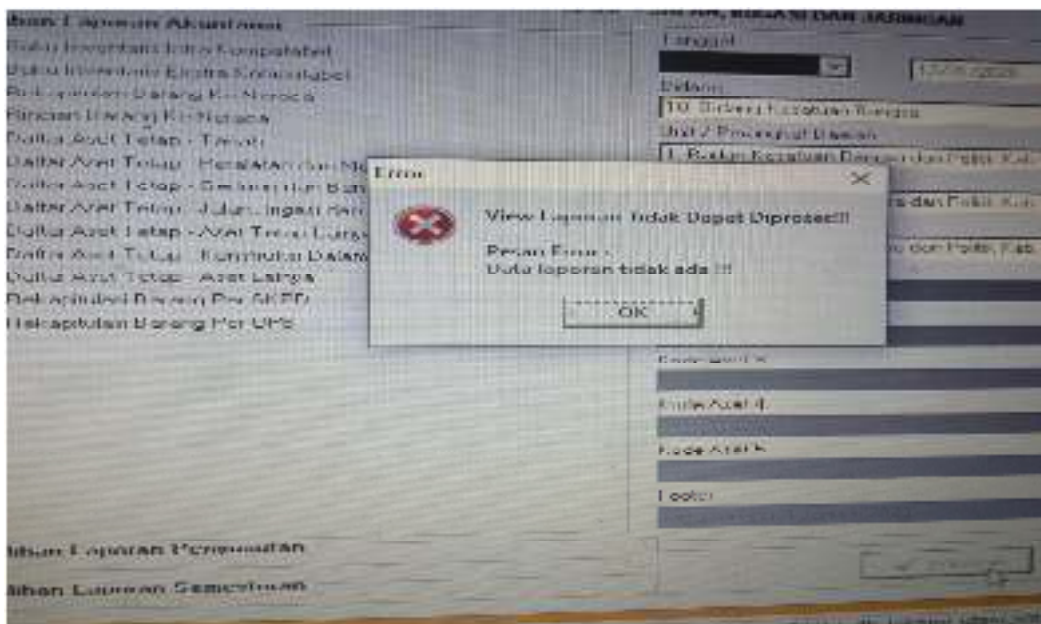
ihan Laporan Akuntansi
Buku Inventaris Intra Komptabel
Buku Inventaris Ekstra Komptabel
Rekapitulasi Barang Ke Neraca
Rincian Barang Ke Neraca
Daftar Aset Tetap - Tanah
Daftar Aset Tetap - Peralatan dan Me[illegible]
Daftar Aset Tetap - Gedung dan Ban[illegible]
Daftar Aset Tetap - Jalan, Irigasi dan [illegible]
Daftar Aset Tetap - Aset Tetap Lainny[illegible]
Daftar Aset Tetap - Konstruksi Dalam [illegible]
Daftar Aset Tetap - Aset Lainnya
Rekapitulasi Barang Per SKPD
Rekapitulasi Barang Per UPB

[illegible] AN, IRIGASI DAN JARINGAN
Tanggal
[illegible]
Bidang
10. Bidang Kesatuan Bangsa
Unit / Pengguna Barang
1. Badan Kesatuan Bangsa dan Politik Kab.
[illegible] dan Politik Kab.
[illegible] dan Politik Kab.
Kode Aset 3
Kode Aset 4
Kode Aset 5
Lokasi

Error
View Laporan Tidak Dapat Diproses!!!
Pesan Error :
Data laporan tidak ada !!!
OK

ihan Laporan Pengadaan
ihan Laporan Semesteran